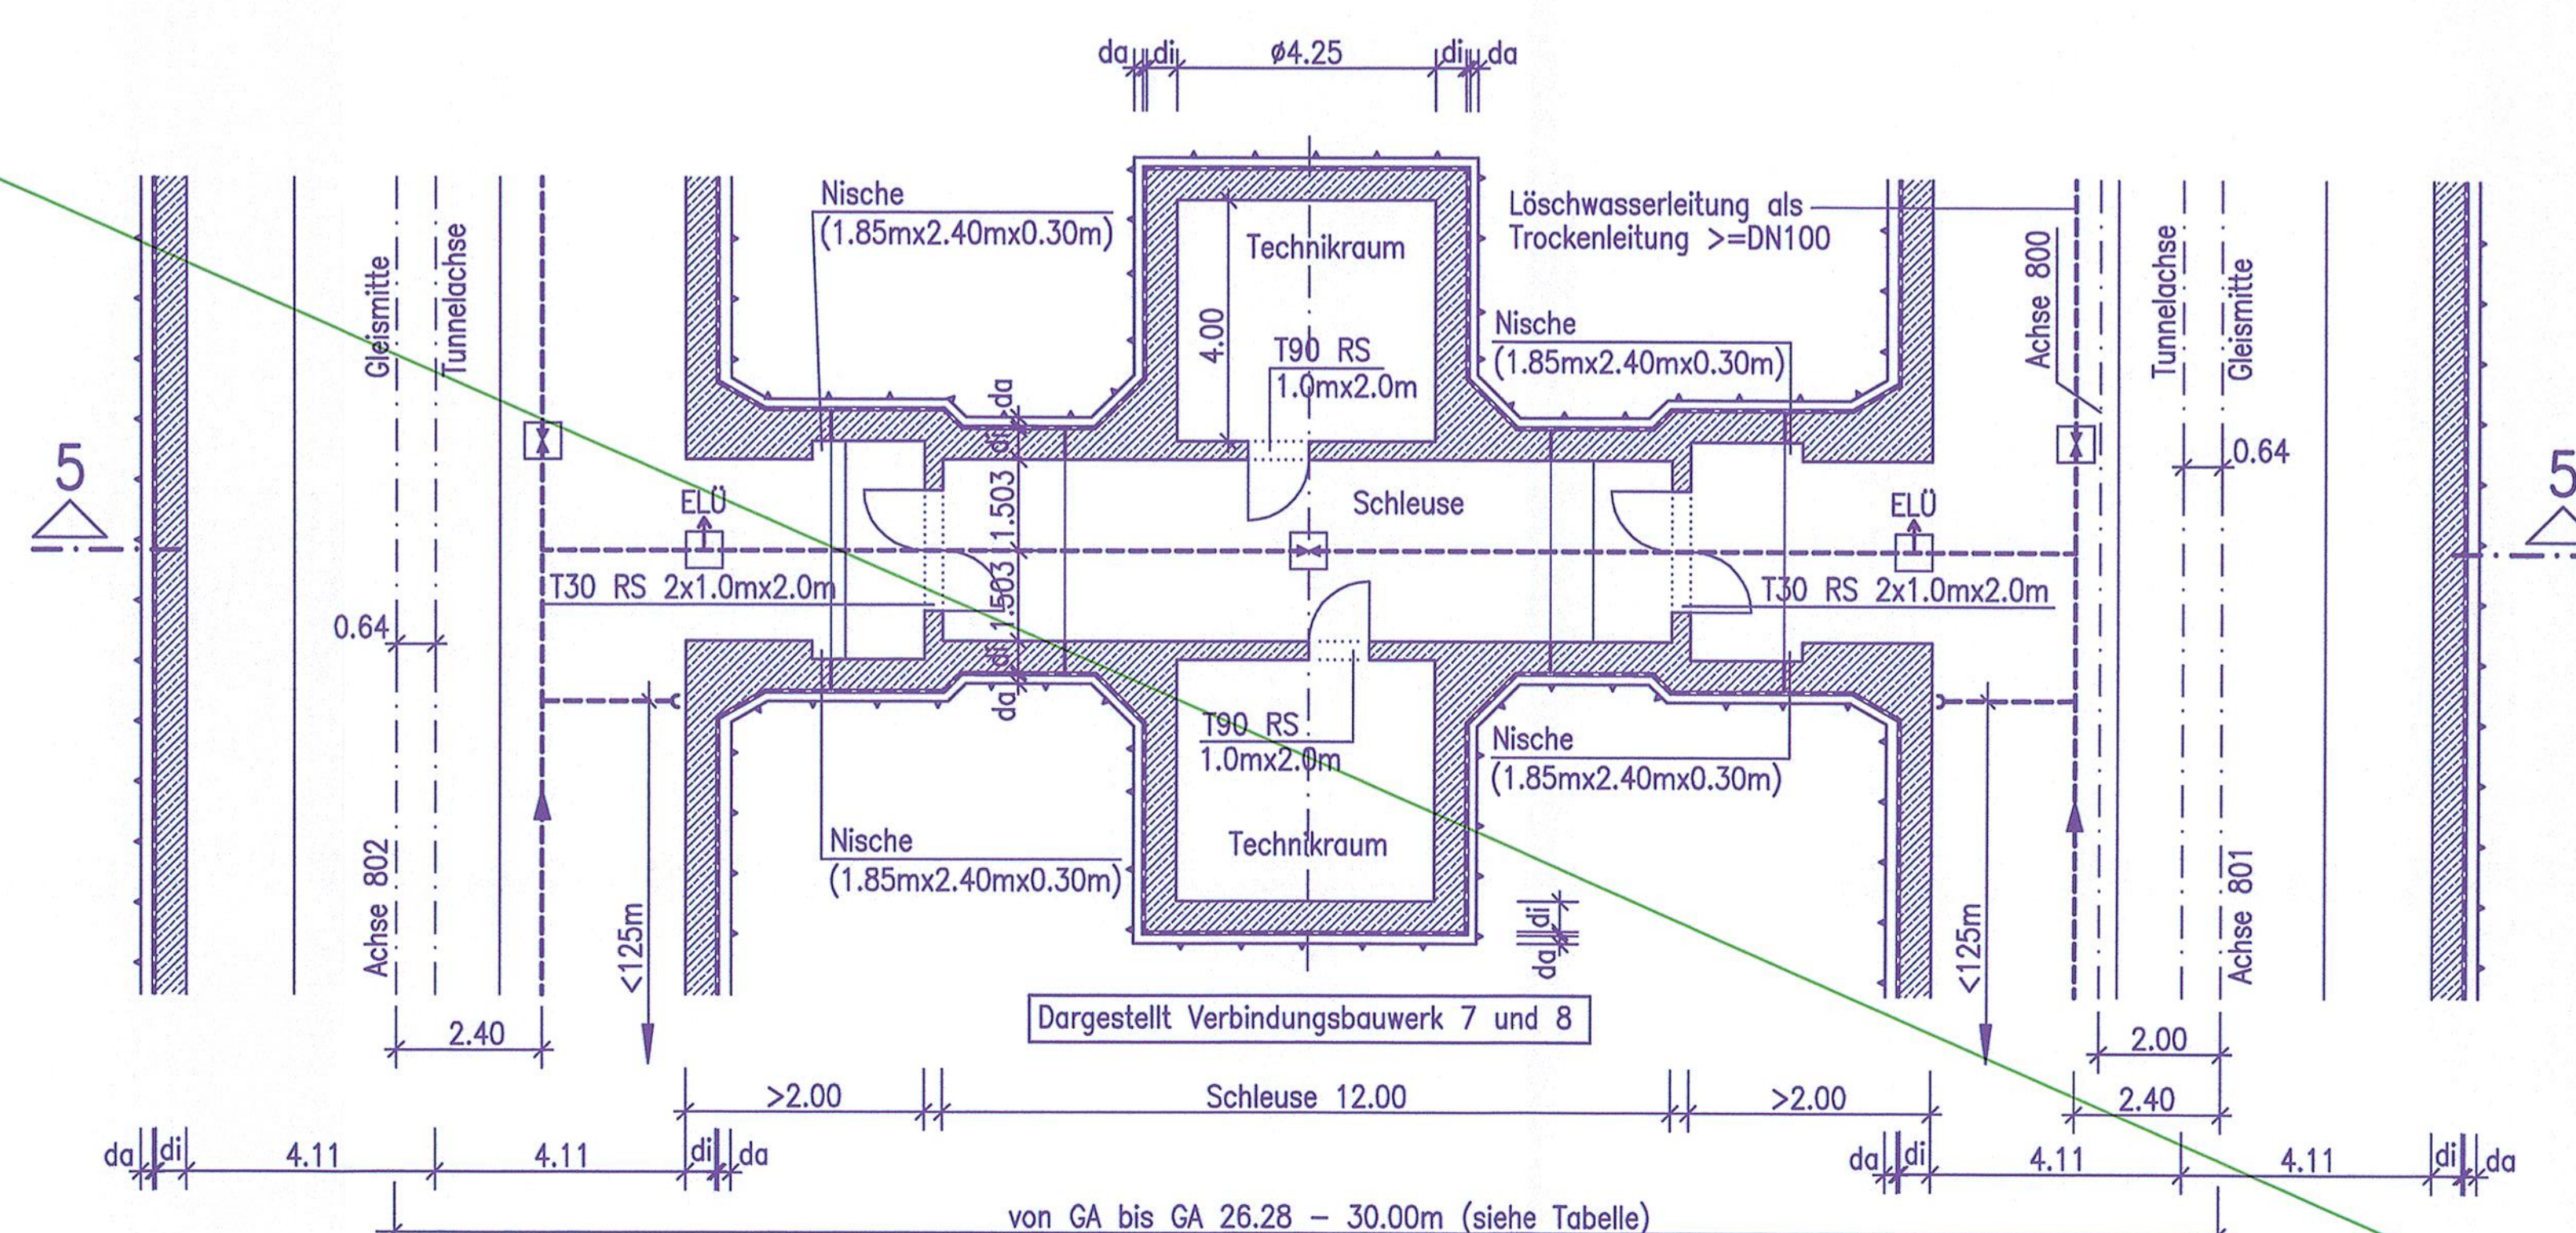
da di ø4.25 di da

Nische
(1.85mx2.40mx0.30m)

Technikraum

Löschwasserleitung als
Trockenleitung >=DN100

Gleismitte
Tunnelachse

4.00

T90 RS
1.0mx2.0m

Nische
(1.85mx2.40mx0.30m)

Achse 800
Tunnelachse
Gleismitte

da
di

5

0.64

5

ELÜ

1.503

Schleuse

ELÜ

1.503

T30 RS 2x1.0mx2.0m

T30 RS 2x1.0mx2.0m

0.64

di
da

T90 RS
1.0mx2.0m

Nische
(1.85mx2.40mx0.30m)

Nische
(1.85mx2.40mx0.30m)

Technikraum

Achse 802

<125m

di
da

<125m

Achse 801

Dargestellt Verbindungsbauwerk 7 und 8

2.40

2.00

>2.00

Schleuse 12.00

>2.00

2.40

da di 4.11 4.11 di da

da di 4.11 4.11 di da

von GA bis GA 26.28 – 30.00m (siehe Tabelle)